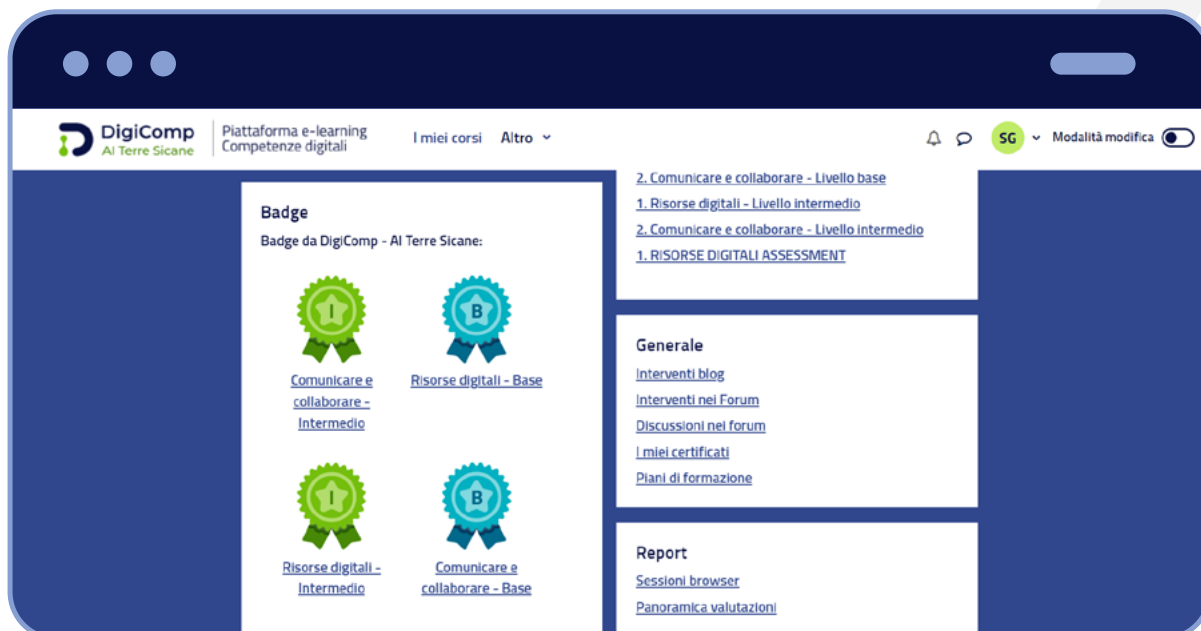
DigiComp
Al Terre Sicane

Piattaforma e-learning
Competenze digitali

I miei corsi Altro

SG Modalità modifica

Badge

Badge da DigiComp - Al Terre Sicane:

I

Comunicare e collaborare - Intermedio

B

Risorse digitali - Base

I

Risorse digitali - Intermedio

B

Comunicare e collaborare - Base

2. Comunicare e collaborare - Livello base
1. Risorse digitali - Livello intermedio
2. Comunicare e collaborare - Livello intermedio
1. RISORSE DIGITALI ASSESSMENT

Generale

Interventi blog
Interventi nei Forum
Discussioni nei forum
I miei certificati
Piani di formazione

Report

Sessioni browser
Panoramica valutazioni